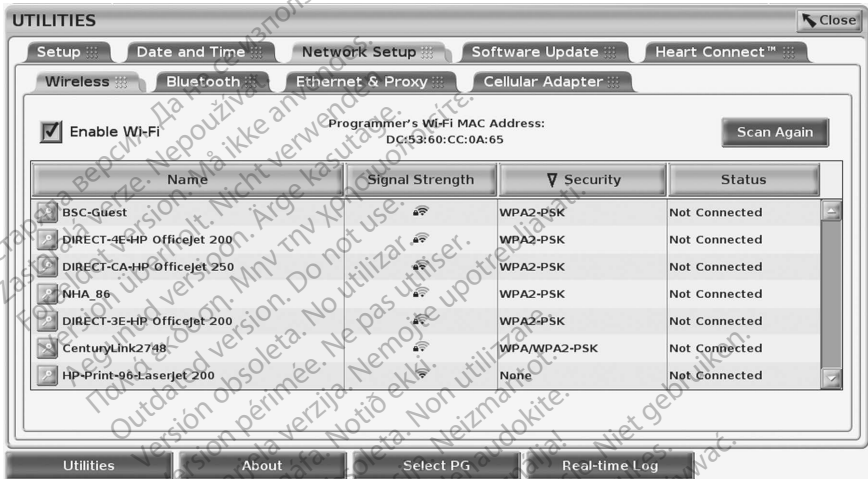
UTILITIES

Close

Setup | Date and Time | Network Setup | Software Update | Heart Connect™

Wireless | Bluetooth | Ethernet & Proxy | Cellular Adapter

Enable Wi-Fi

Programmer's Wi-Fi MAC Address: DC:53:60:CC:0A:65

Scan Again

| Name | Signal Strength | ∇ Security | Status |
|---|---|---|---|
| BSC-Guest | | WPA2-PSK | Not Connected |
| DIRECT-4E-HP OfficeJet 200 | | WPA2-PSK | Not Connected |
| DIRECT-CA-HP OfficeJet 250 | | WPA2-PSK | Not Connected |
| NHA_86 | | WPA2-PSK | Not Connected |
| DIRECT-3E-HP OfficeJet 200 | | WPA2-PSK | Not Connected |
| CenturyLink2748 | | WPA/WPA2-PSK | Not Connected |
| HP-Print-96-LaserJet 200 | | None | Not Connected |

Utilities | About | Select PG | Real-time Log

Остаряла версия. Да не се използва. Zastaralá verze. Nepoužívat. Forældet version. Må ikke anvendes. Veraltete Version. Nicht verwenden. Aegunud versioon. Ärge kasutage. Παλιά έκδοση. Μην την χρησιμοποιείτε. Outdated version. Do not use. Versión obsoleta. No utilizar. Version périmée. Ne pas utiliser. Zastarjela verzija. Nemojte upotrebljavati. Úrelt útgáfa. Notið ekki. Versione obsoleta. Non utilizzare. Novecojusi versija. Neizmantot. Pasenusi versija. Nenaudokite. Elavult verzió. Ne használja! Dit is een verouderde versie. Niet gebruiken. Utdatert versjon. Skal ikke brukes. Wersja przeterminowana. Nie używać.